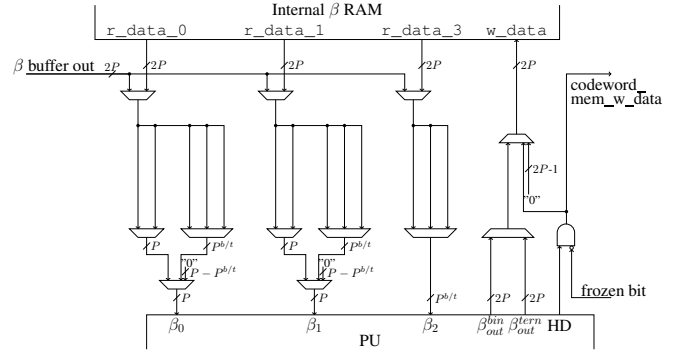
Internal $\beta$ RAM

r_data_0 r_data_1 r_data_3 w_data

$\beta$ buffer out $2P$ $2P$ $2P$ $2P$ $2P$

codeword_ mem_w_data

$2P$-1

"0"

$P$ $P^{b/t}$ $P$ $P^{b/t}$

"0" $P - P^{b/t}$ "0" $P - P^{b/t}$

$P$ $P$ $P^{b/t}$ $2P$ $2P$

frozen bit

$\beta_0$ $\beta_1$ $\beta_2$ $\beta_{out}^{bin}$ $\beta_{out}^{tern}$ HD

PU